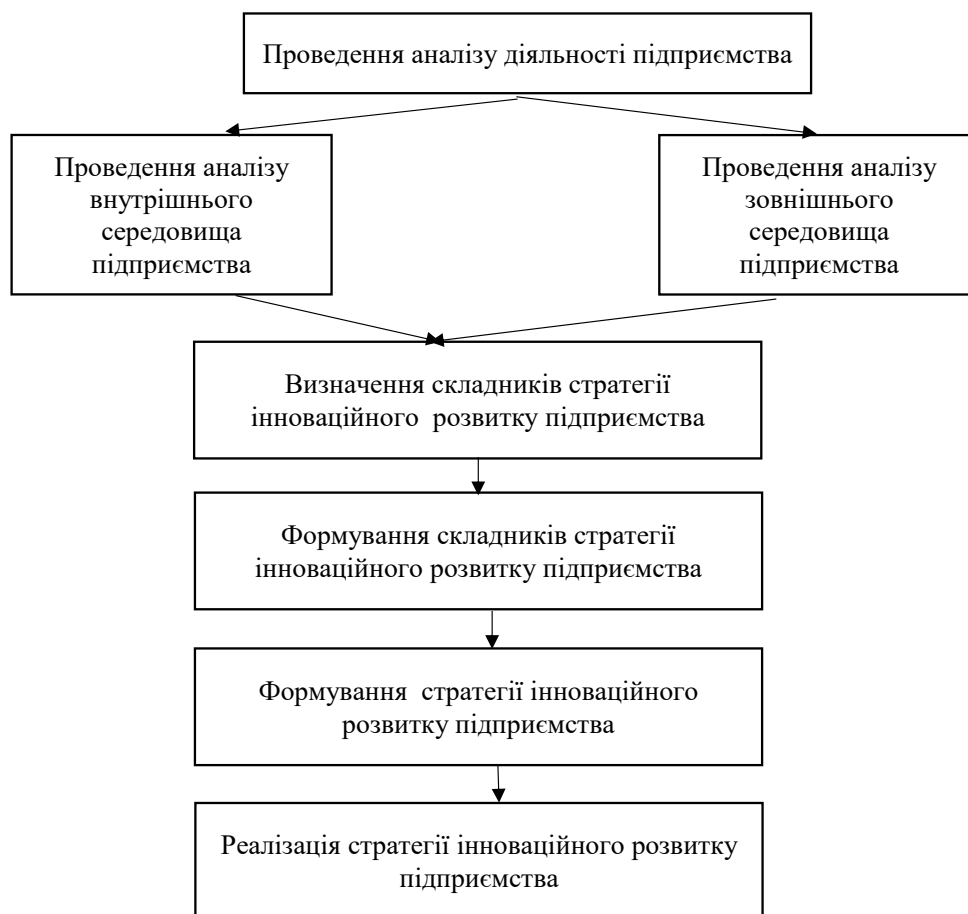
Проведення аналізу діяльності підприємства

Проведення аналізу внутрішнього середовища підприємства

Проведення аналізу зовнішнього середовища підприємства

Визначення складників стратегії інноваційного розвитку підприємства

Формування складників стратегії інноваційного розвитку підприємства

Формування стратегії інноваційного розвитку підприємства

Реалізація стратегії інноваційного розвитку підприємства